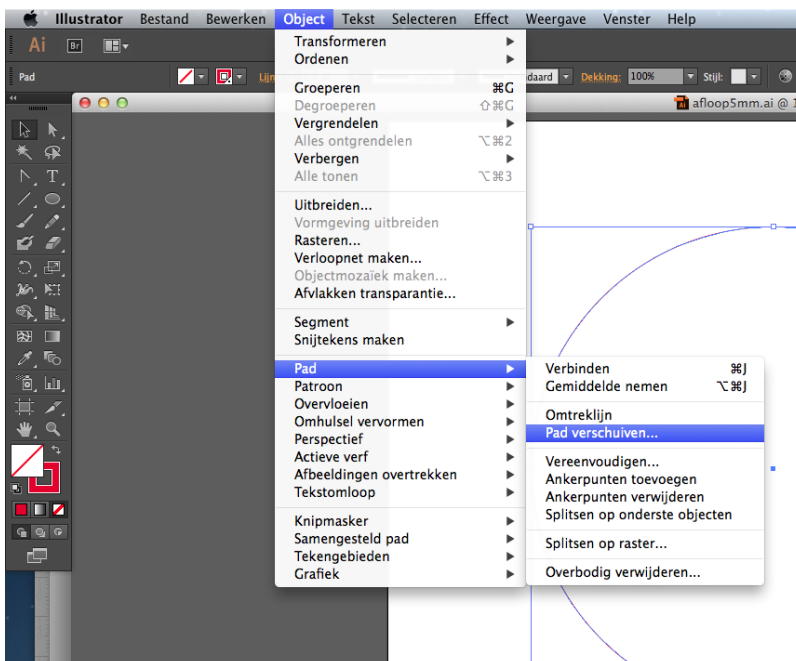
Illustrator Bestand Bewerken Object Tekst Selecteren Effect Weergave Venster Help

Ai Br

Pad

Lijn

daard

Dekking: 100%

Stijl:

afloop5mm.ai @

Transformeren
Ordenen

Groeperen ⌘G
Degroeperen ⇧⌘G
Vergrendelen
Alles ontgrendelen ⌥⌘2
Verbergen
Alle tonen ⌥⌘3

Uitbreiden...
Vormgeving uitbreiden
Rasteren...
Verloopnet maken...
Objectmozaïek maken...
Afvlakken transparantie...

Segment
Snijtekens maken

Pad
Patroon
Overvloeien
Omhulsel vervormen
Perspectief
Actieve verf
Afbeeldingen overtrekken
Tekstomloop

Knipmasker
Samengesteld pad
Tekengebieden
Grafiek

Verbinden ⌘J
Gemiddelde nemen ⌥⌘J

Omtreklijn
Pad verschuiven...

Vereenvoudigen...
Ankerpunten toevoegen
Ankerpunten verwijderen
Splitsen op onderste objecten

Splitsen op raster...

Overbodig verwijderen...